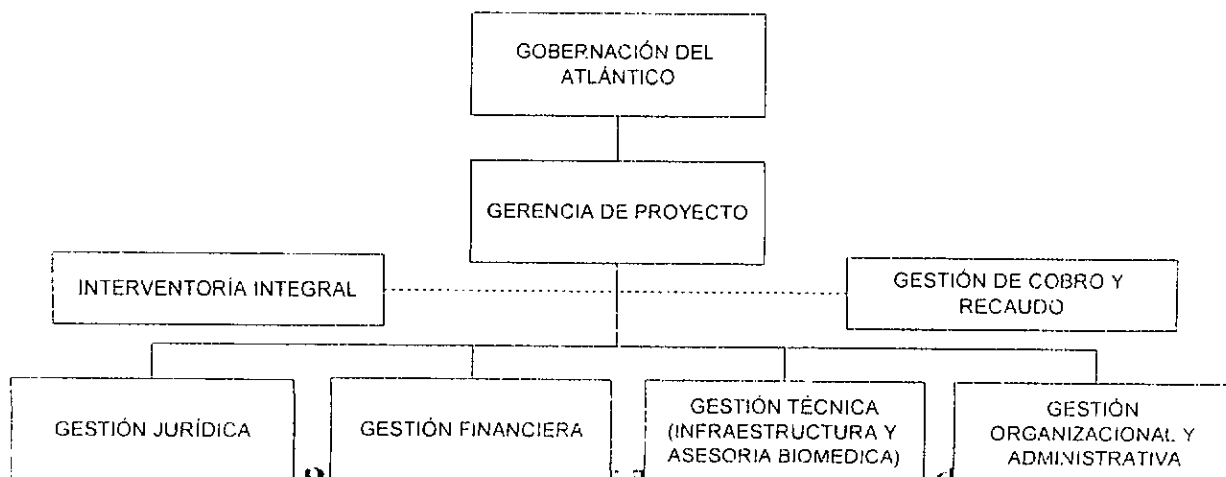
GOBERNACIÓN DEL ATLÁNTICO

GERENCIA DE PROYECTO

INTERVENTORÍA INTEGRAL

GESTIÓN DE COBRO Y RECAUDO

GESTIÓN JURÍDICA

GESTIÓN FINANCIERA

GESTIÓN TÉCNICA (INFRAESTRUCTURA Y ASESORIA BIOMEDICA)

GESTIÓN ORGANIZACIONAL Y ADMINISTRATIVA